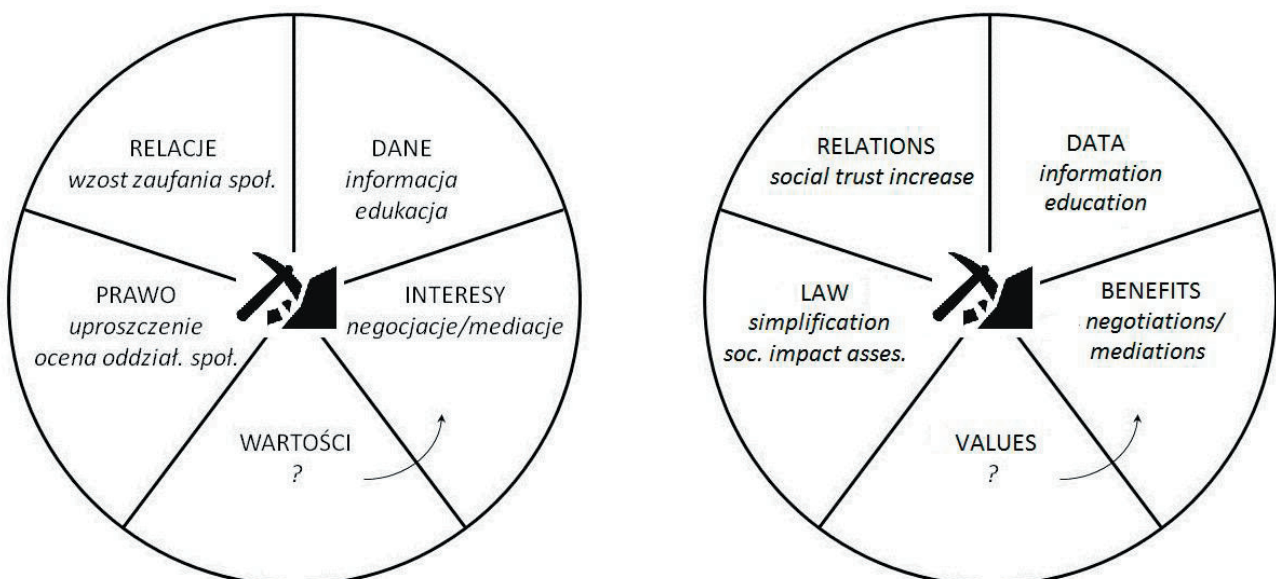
RELACJE
wzost zaufania społ.

DANE
informacja
edukacja

PRAWO
uproszczenie
ocena oddział. społ.

INTERESY
negocjacje/mediacje

WARTOŚCI
?

RELATIONS
social trust increase

DATA
information
education

LAW
simplification
soc. impact asses.

BENEFITS
negotiations/
mediations

VALUES
?